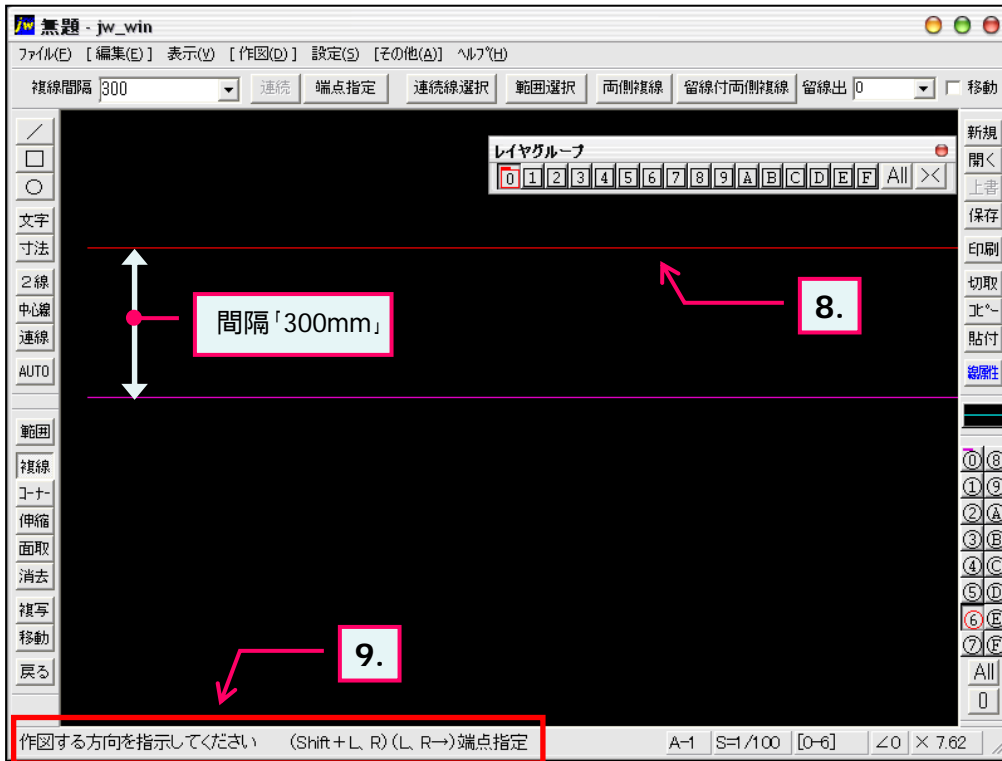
jw 無題 - jw_win

ファイル(F) [編集(E)] 表示(V) [作図(D)] 設定(S) [その他(A)] ヘルプ(H)

複線間隔 300 連続 端点指定 連続線選択 範囲選択 両側複線 留線付両側複線 留線出 0 移動

／ □ ○ 文字 寸法 2線 中心線 連線 AUTO 範囲 複線 コーナー 伸縮 面取 消去 複写 移動 戻る

レイヤグループ
0 1 2 3 4 5 6 7 8 9 A B C D E F All ×

間隔「300mm」

8.

9.

新規 開く 上書 保存 印刷 切取 コピー 貼付 線属性

⓪ ⑧ ① ⑨ ② Ⓐ ③ Ⓑ ④ Ⓒ ⑤ Ⓓ ⑥ Ⓔ ⑦ Ⓕ All 0

作図する方向を指示してください (Shift＋L、R) (L、R→) 端点指定 A-1 S=1/100 [0-6] ∠0 × 7.62